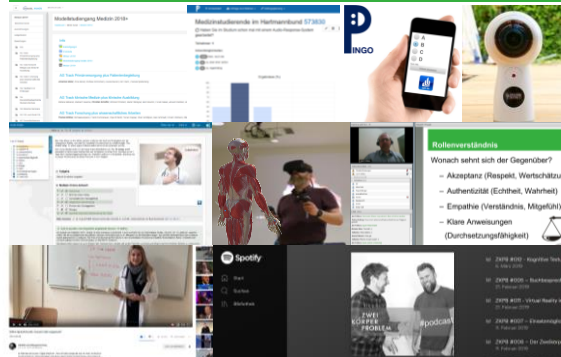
Modellstudiengang Medizin 2018+

Medizinstudierende im Hartmannbund 573630

PINGO

A
B
C
D

Rollenverständnis

Wonach sehnt sich der Gegenüber?

– Akzeptanz (Respekt, Wertschätzu

– Authentizität (Echtheit, Wahrheit)

– Empathie (Verständnis, Mitgefühl)

– Klare Anweisungen (Durchsetzungsfähigkeit)

Spotify

ZWEI KÖRPER PROBLEM

#podcast

ZKPB #010 - Kognitive Trai

ZKPB #009 - Buchbesprec

ZKPB #008 - Virtual Reality

ZKPB #007 - Einsteinsight

ZKPB #006 - Der Zweitstu